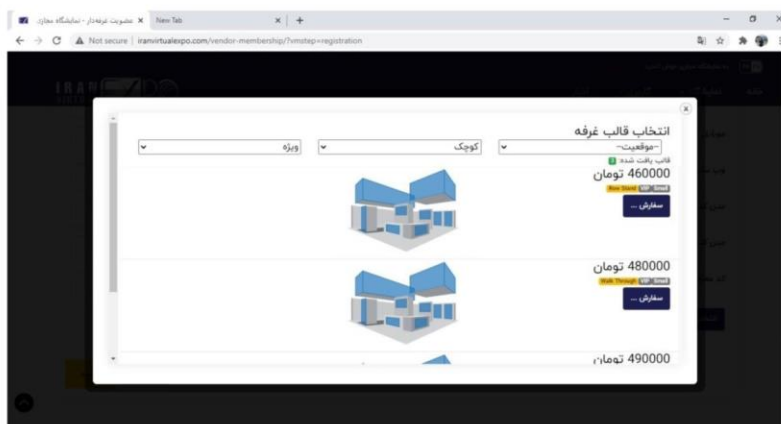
عضویت غرفه‌دار - نمایشگاه مجازی ×
New Tab ×
+
Not secure | iranvirtualexpo.com/vendor-membership/?vmstep=registration

IRAN

×
انتخاب قالب غرفه
--موقعیت--
کوچک
ویژه
قالب یافت شده: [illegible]
460000 تومان
Row Stand VIP Small
سفارش ...
480000 تومان
Walk Through VIP Small
سفارش ...
490000 تومان